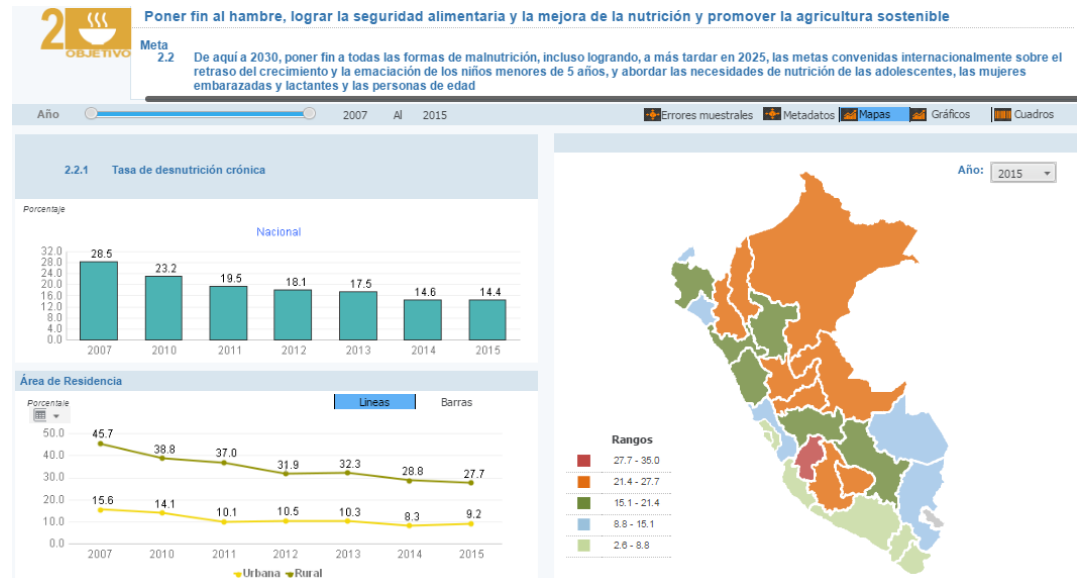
2 OBJETIVO

Poner fin al hambre, lograr la seguridad alimentaria y la mejora de la nutrición y promover la agricultura sostenible

Meta
2.2 De aquí a 2030, poner fin a todas las formas de malnutrición, incluso logrando, a más tardar en 2025, las metas convenidas internacionalmente sobre el retraso del crecimiento y la emaciación de los niños menores de 5 años, y abordar las necesidades de nutrición de los adolescentes, las mujeres embarazadas y lactantes y las personas de edad

Año 2007 Al 2015

Errores muestrales Metadatos Mapas Gráficos Cuadros

2.2.1 Tasa de desnutrición crónica

Porcentaje

Nacional

| Año | 2007 | 2010 | 2011 | 2012 | 2013 | 2014 | 2015 |
|---|---|---|---|---|---|---|---|
| Nacional | 28.5 | 23.2 | 19.5 | 18.1 | 17.5 | 14.6 | 14.4 |

32.0 28.0 24.0 20.0 16.0 12.0 8.0 4.0 0.0

Área de Residencia

Porcentaje

Lineas Barras

| Año | 2007 | 2010 | 2011 | 2012 | 2013 | 2014 | 2015 |
|---|---|---|---|---|---|---|---|
| Urbana | 15.6 | 14.1 | 10.1 | 10.5 | 10.3 | 8.3 | 9.2 |
| Rural | 45.7 | 38.8 | 37.0 | 31.9 | 32.3 | 28.8 | 27.7 |

50.0 40.0 30.0 20.0 10.0 0.0

Urbana Rural

Año: 2015

Rangos
27.7 - 35.0
21.4 - 27.7
15.1 - 21.4
8.8 - 15.1
2.6 - 8.8